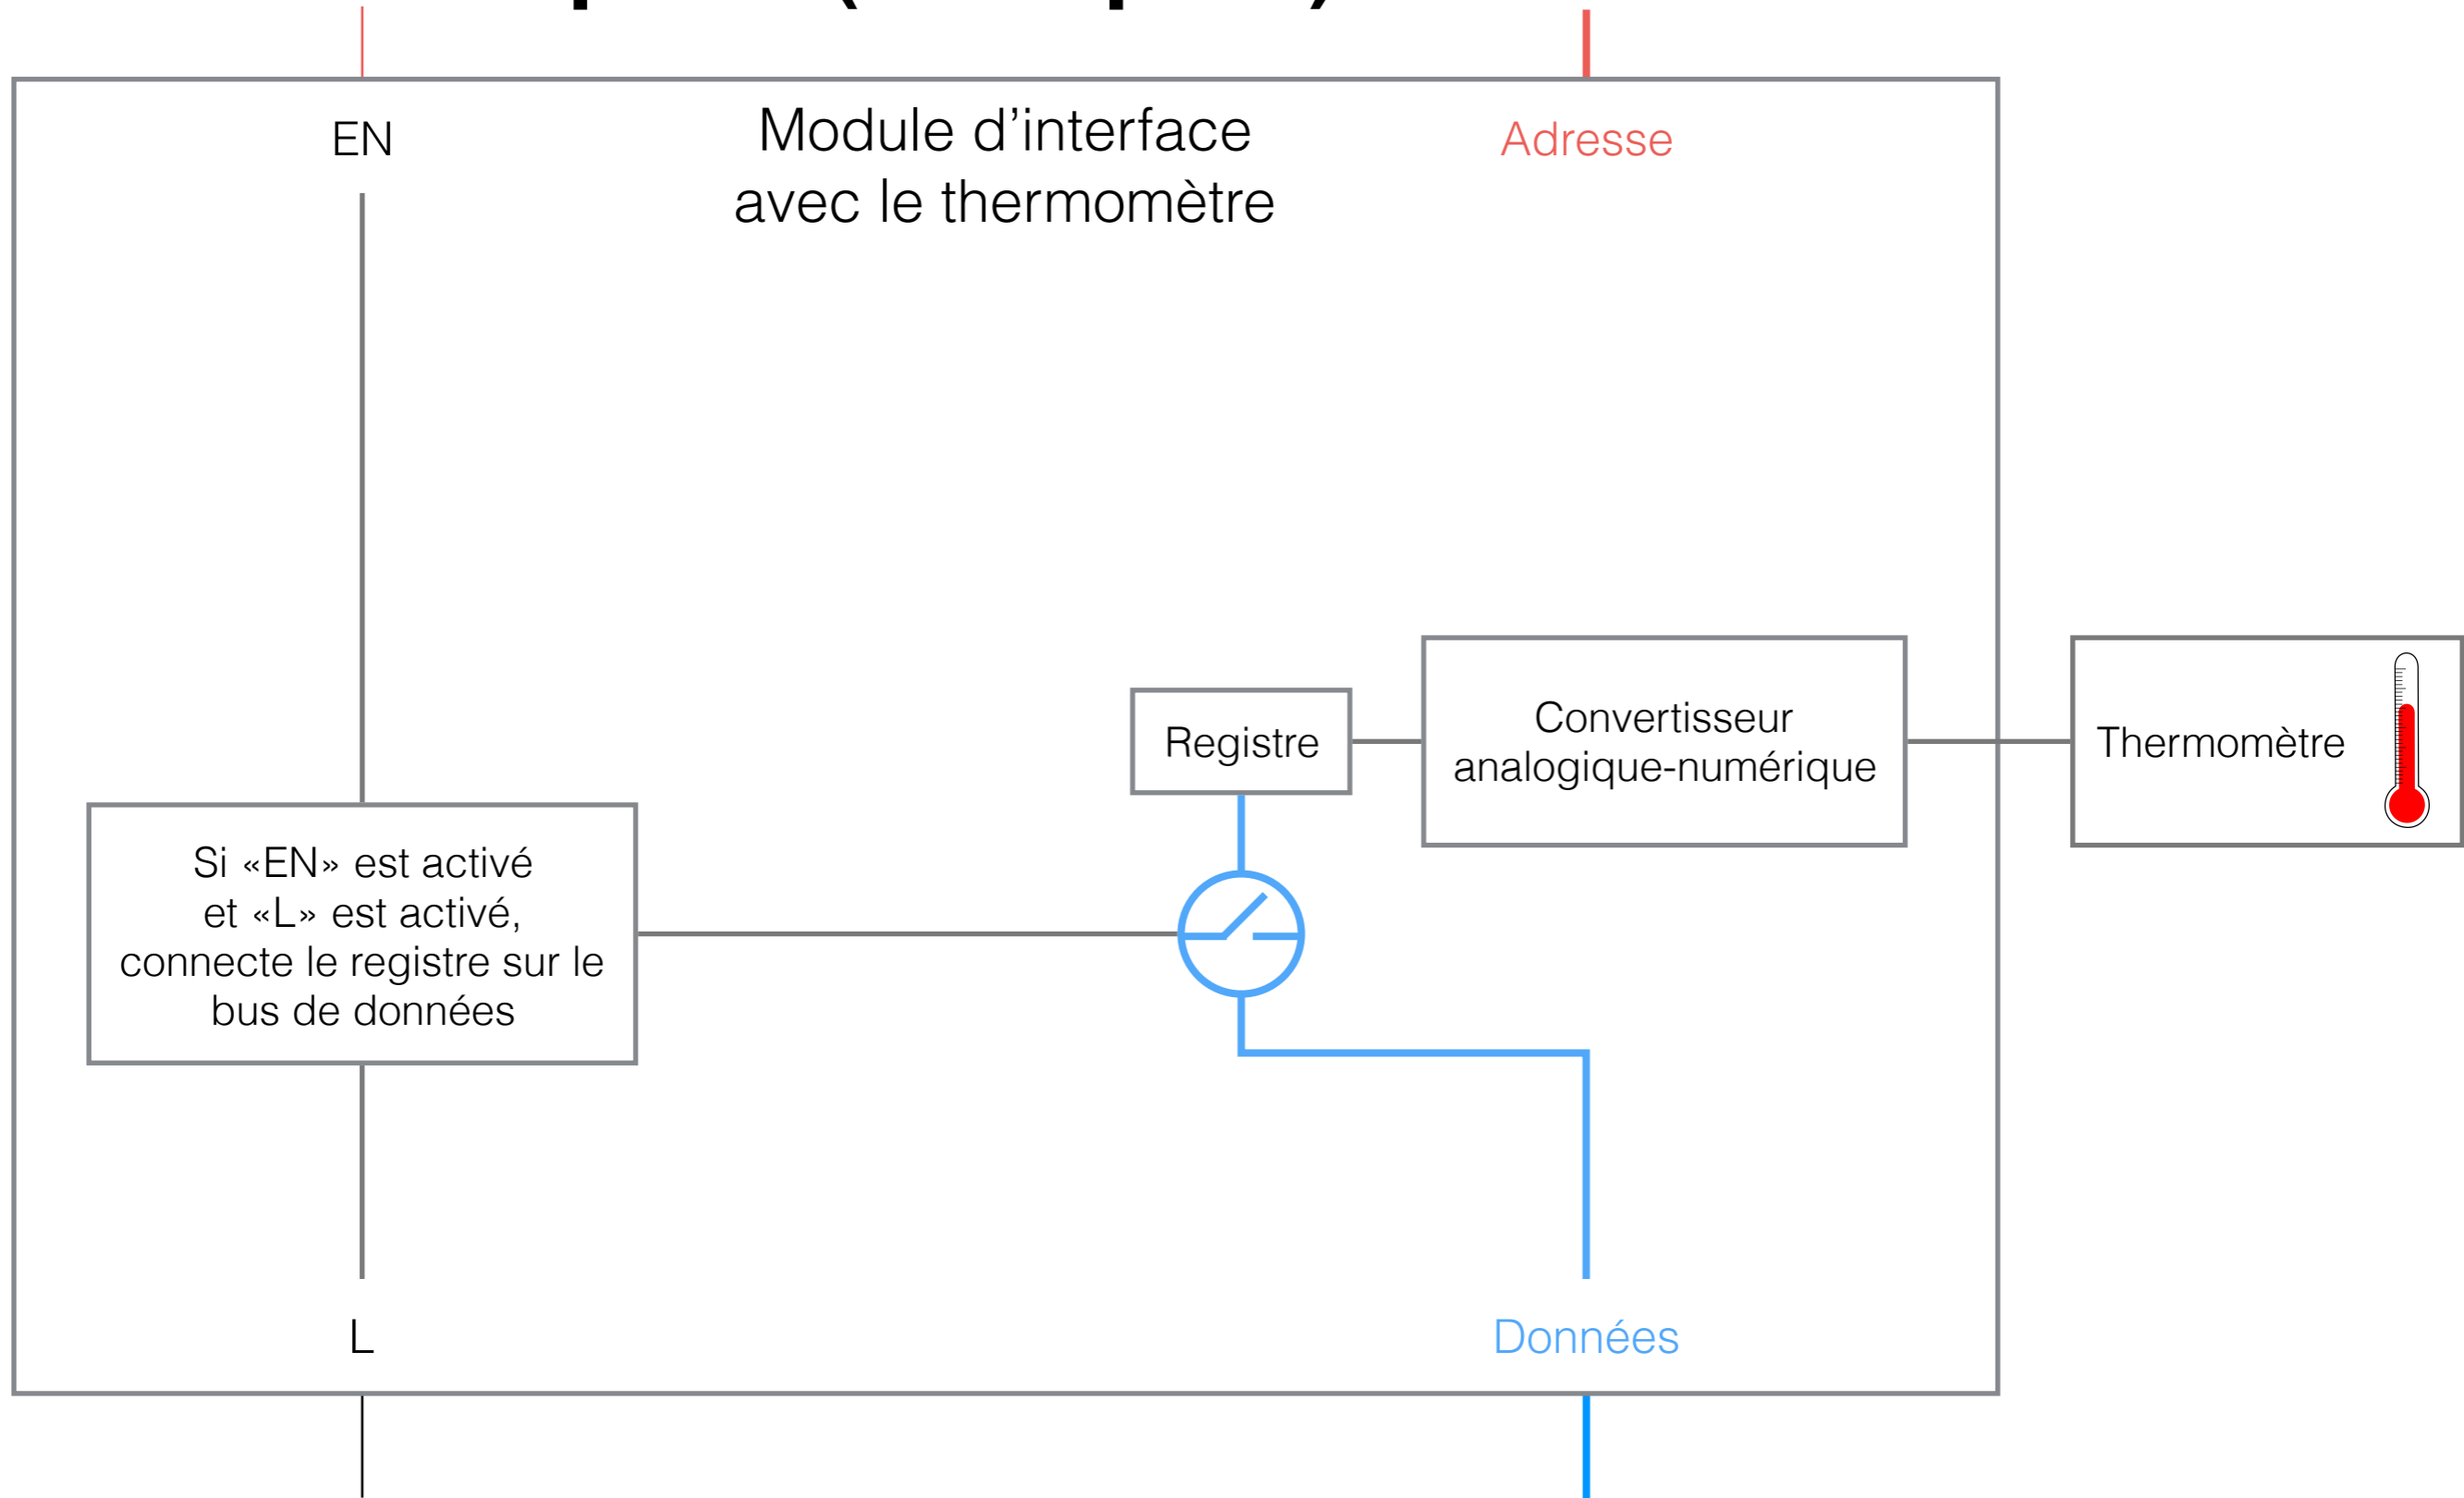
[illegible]

EN

Module d’interface avec le thermomètre

Adresse

Registre

Convertisseur analogique-numérique

Thermomètre

Si «EN» est activé et «L» est activé, connecte le registre sur le bus de données

L

Données